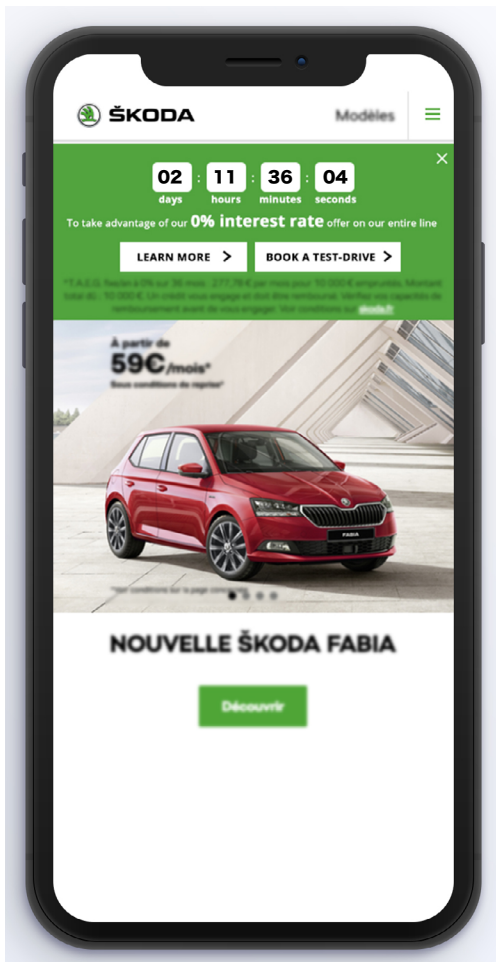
ŠKODA

Modèles

×

02 days : 11 hours : 36 minutes : 04 seconds

To take advantage of our 0% interest rate offer on our entire line

LEARN MORE >

BOOK A TEST-DRIVE >

*T.A.E.G. fixe à 0% sur 36 mois : 277,78 € par mois pour 10 000 € empruntés. Montant total dû : 10 000 €. Un crédit vous engage et doit être remboursé. Vérifiez vos capacités de remboursement avant de vous engager. Voir conditions sur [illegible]

À partir de 59€/mois*

Sous conditions de reprise*

FABIA

*Voir conditions sur la page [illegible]

NOUVELLE ŠKODA FABIA

Découvrir